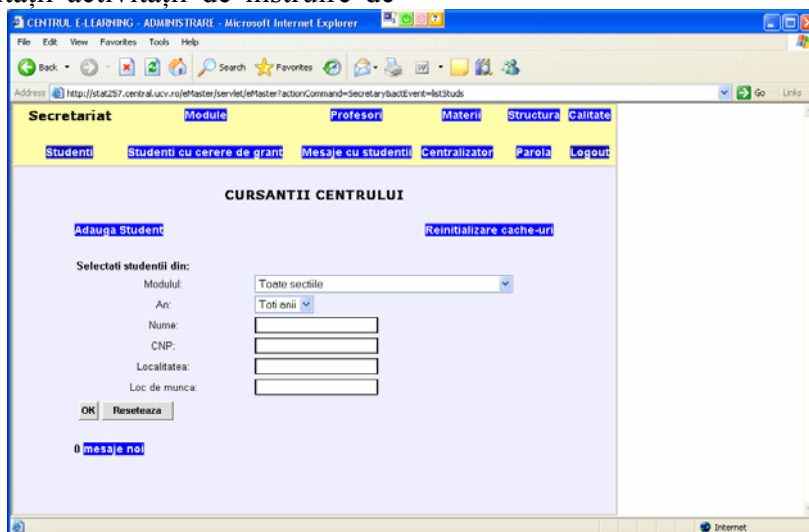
tații activități de instruire de

CENTRUL E-LEARNING - ADMINISTRARE - Microsoft Internet Explorer

File Edit View Favorites Tools Help

Back Search Favorites

Address http://stat257.central.ucv.ro/eMaster/servlet/eMaster?actionCommand=Secretary&actEvent=listStuds Go Links

| Secretariat | Module | Profesori | Materii | Structura | Calitate |
|---|---|---|---|---|---|
| Studenti | Studenti cu cerere de grant | Mesaje cu studentii | Centralizator | Parola | Logout |

CURSANTII CENTRULUI

Adauga Student

Reinitializare cache-uri

Selectati studentii din:

Modulul: Toate sectiile

An: Toti anii

Nume:

CNP:

Localitatea:

Loc de munca:

OK Reseteaza

0 mesaje noi

Internet